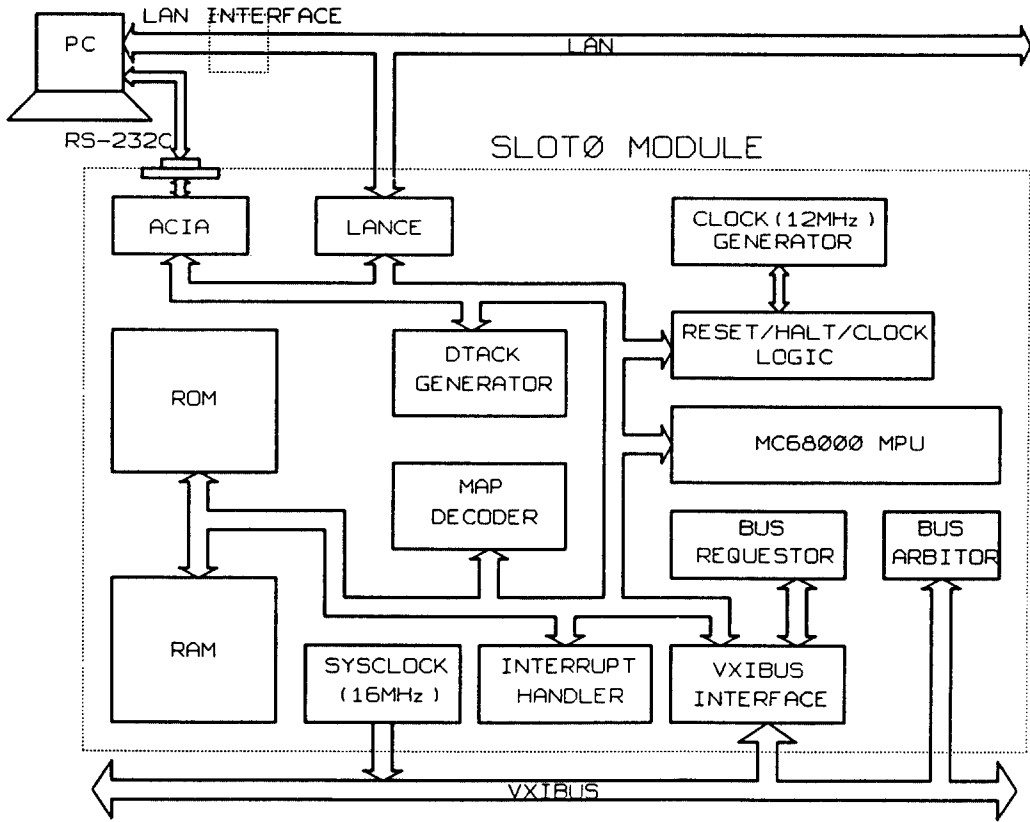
PC

LAN INTERFACE

LAN

RS-232C

SLOTØ MODULE

ACIA

LANCE

CLOCK(12MHz)
GENERATOR

DTACK
GENERATOR

RESET/HALT/CLOCK
LOGIC

ROM

MC68ØØØ MPU

MAP
DECODER

BUS
REQUESTOR

BUS
ARBITOR

RAM

SYSCLOCK
(16MHz)

INTERRUPT
HANDLER

VXIBUS
INTERFACE

VXIBUS